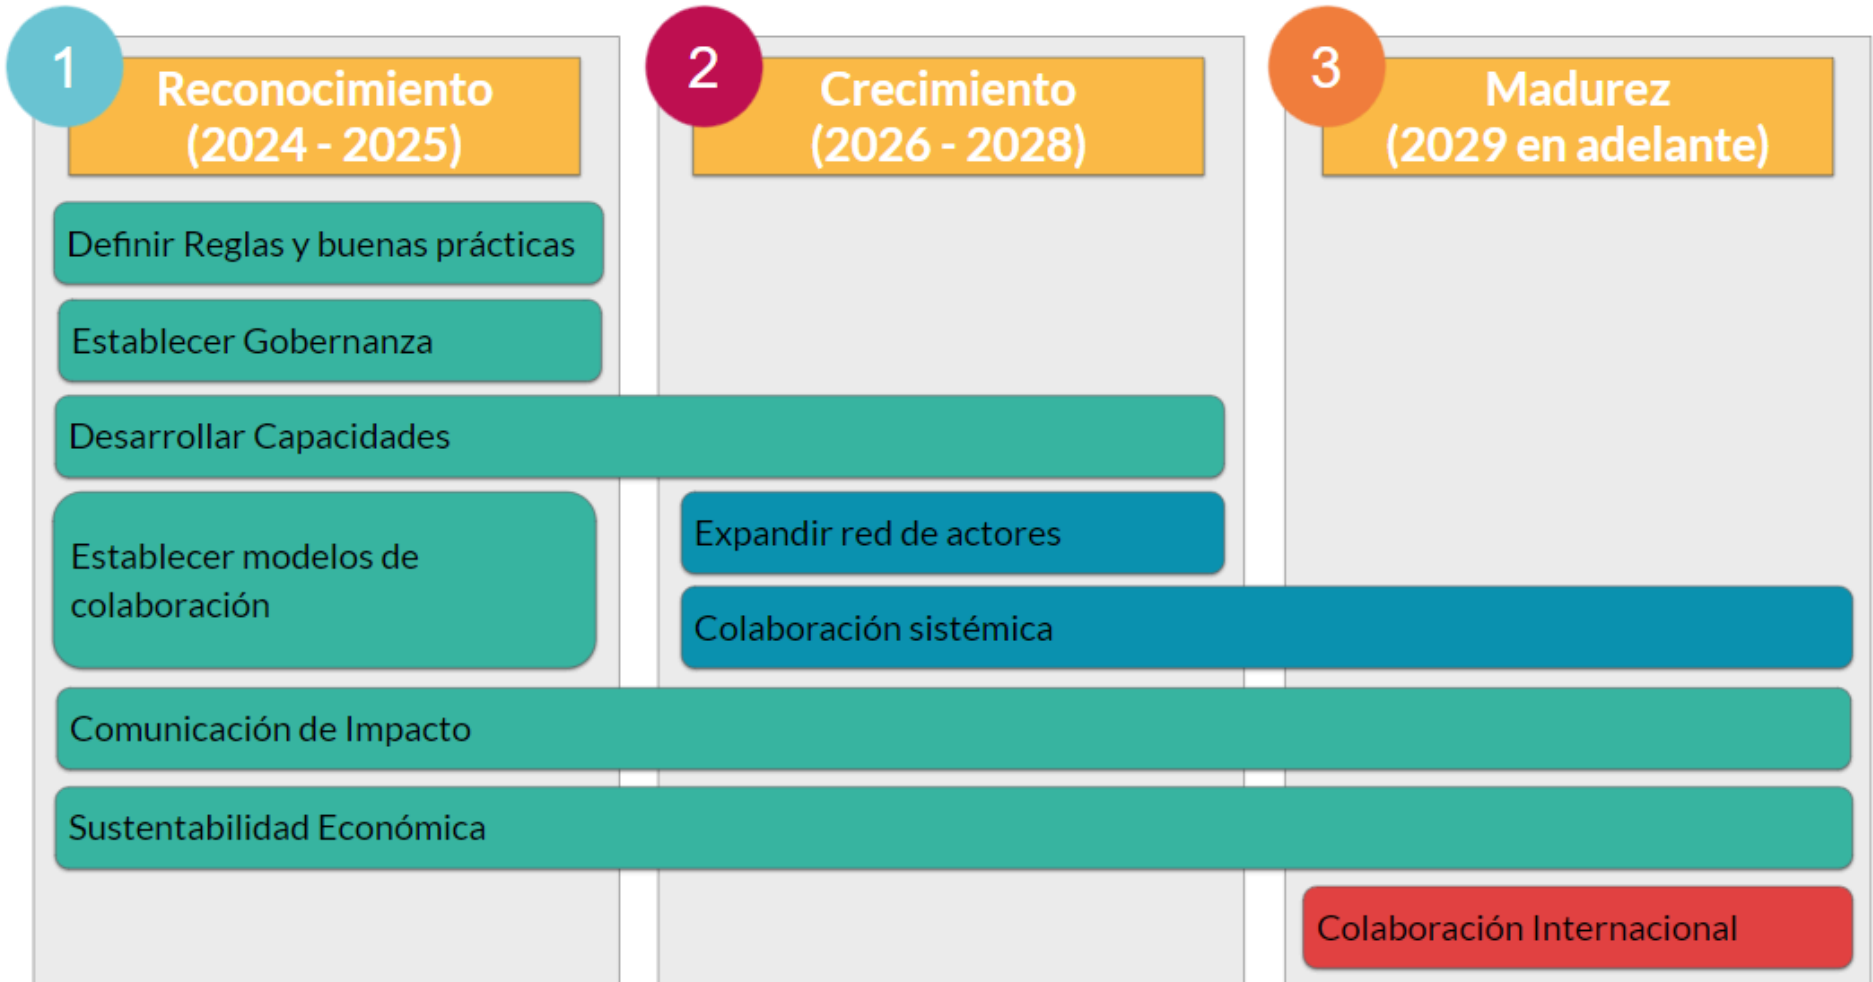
1
Reconocimiento
(2024 - 2025)

2
Crecimiento
(2026 - 2028)

3
Madurez
(2029 en adelante)

Definir Reglas y buenas prácticas

Establecer Gobernanza

Desarrollar Capacidades

Establecer modelos de colaboración

Expandir red de actores

Colaboración sistémica

Comunicación de Impacto

Sustentabilidad Económica

Colaboración Internacional